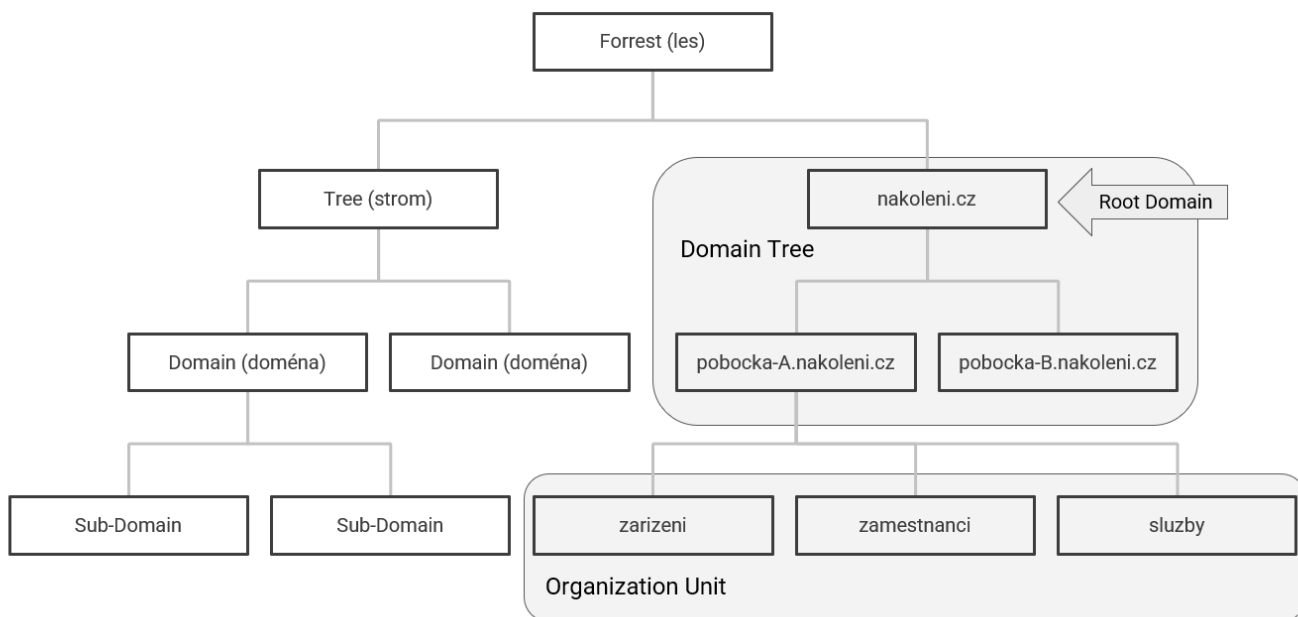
Forrest (les)

Tree (strom)

nakoleni.cz

Root Domain

Domain Tree

Domain (doména)

Domain (doména)

pobocka-A.nakoleni.cz

pobocka-B.nakoleni.cz

Sub-Domain

Sub-Domain

zarizeni

zamestnanci

sluzby

Organization Unit